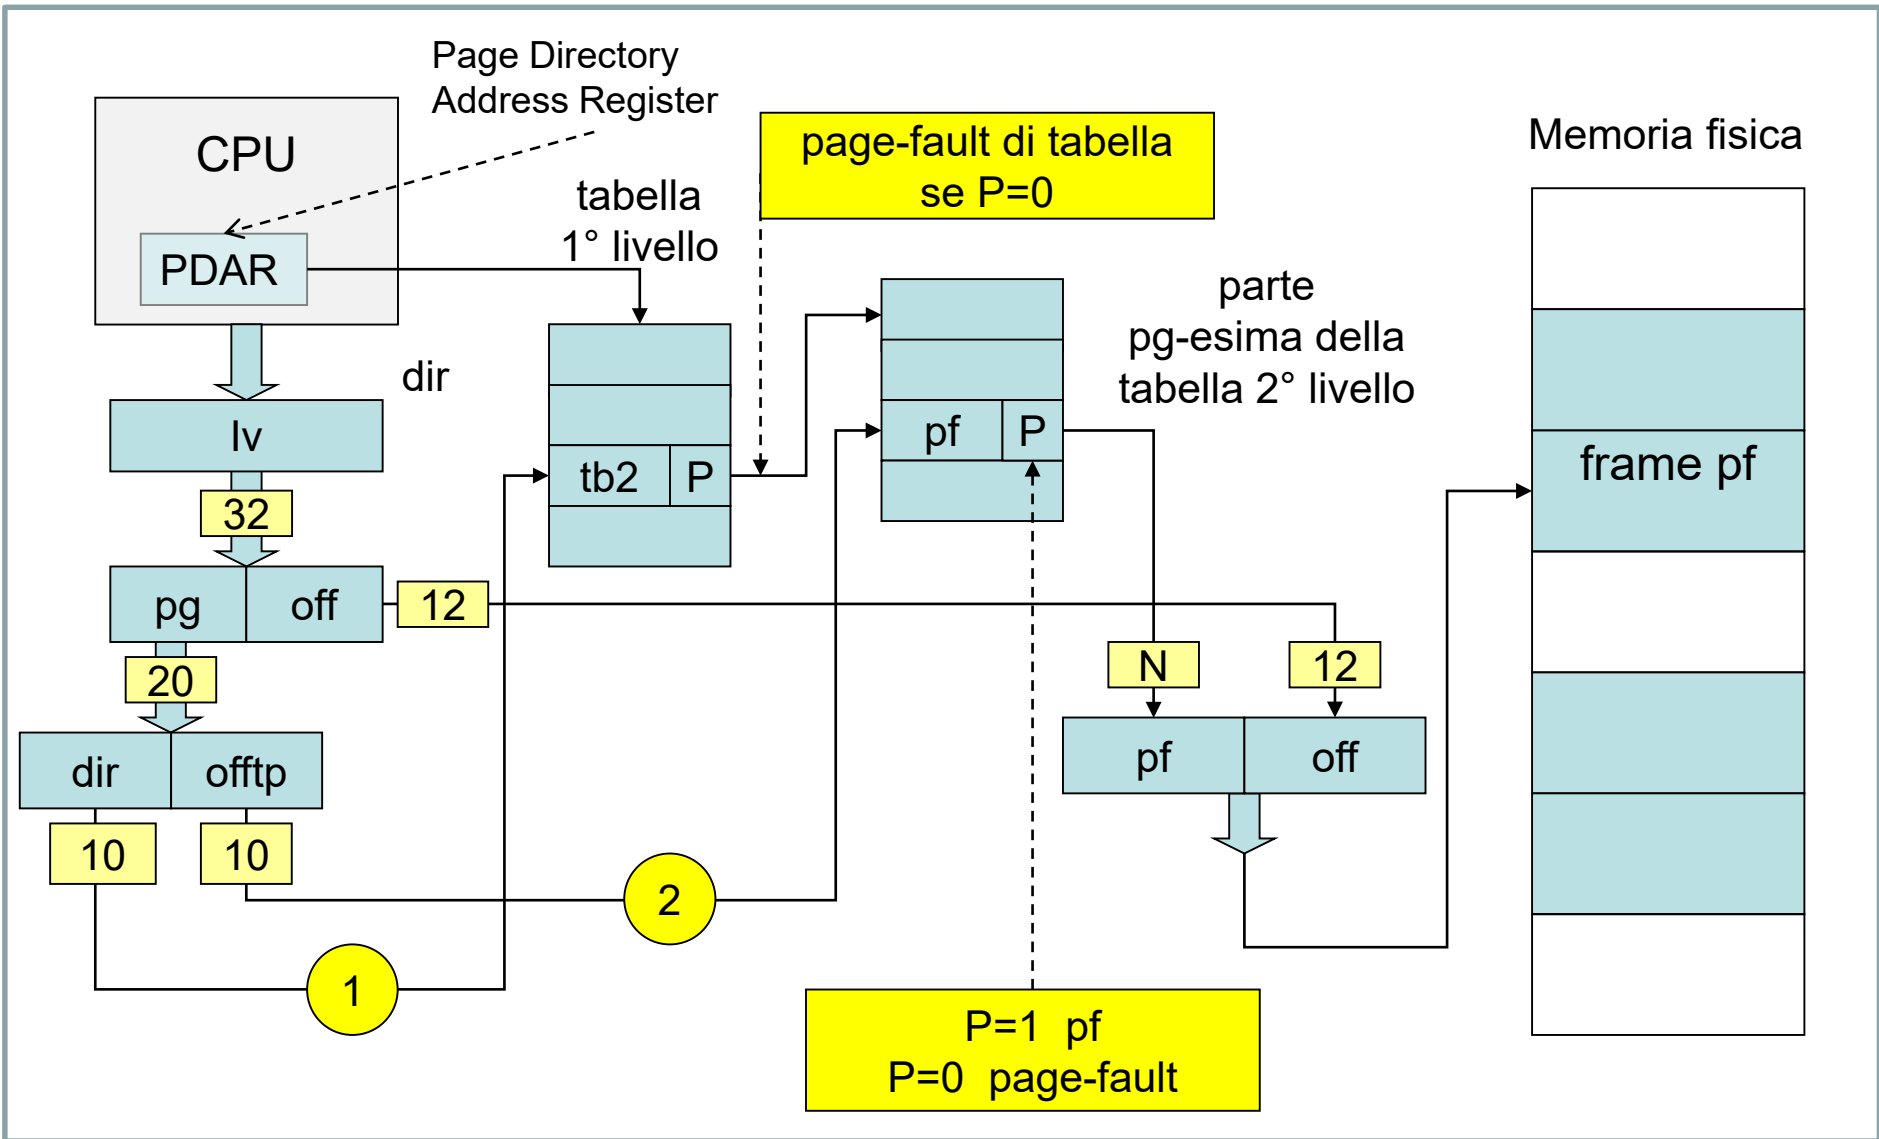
Page Directory Address Register

CPU

PDAR

tabella 1° livello

page-fault di tabella se P=0

Memoria fisica

parte pg-esima della tabella 2° livello

dir

lv

32

tb2 P

pf P

frame pf

pg off

12

20

N

12

dir offtp

pf off

10

10

2

1

P=1 pf
P=0 page-fault